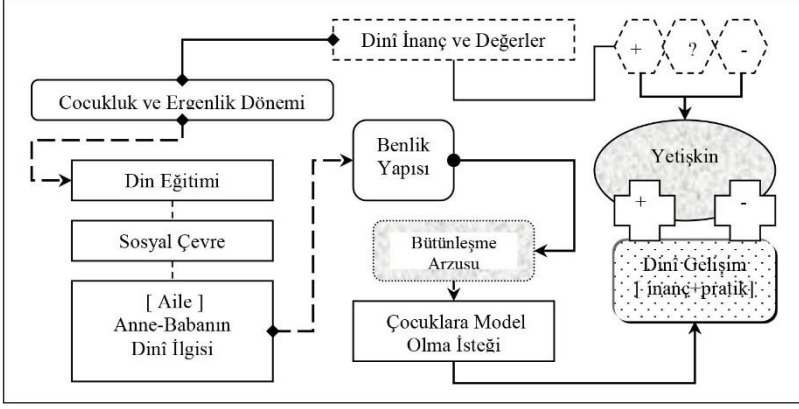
Dinî İnanç ve Değerler

+

?

-

Cocukluk ve Ergenlik Dönemi

Benlik Yapısı

Yetişkin

Din Eğitimi

Sosyal Çevre

Bütünleşme Arzusu

+

-

Dinî Gelişim [ inanç+pratik ]

[ Aile ] Anne-Babanın Dinî İlgisi

Çocuklara Model Olma İsteği